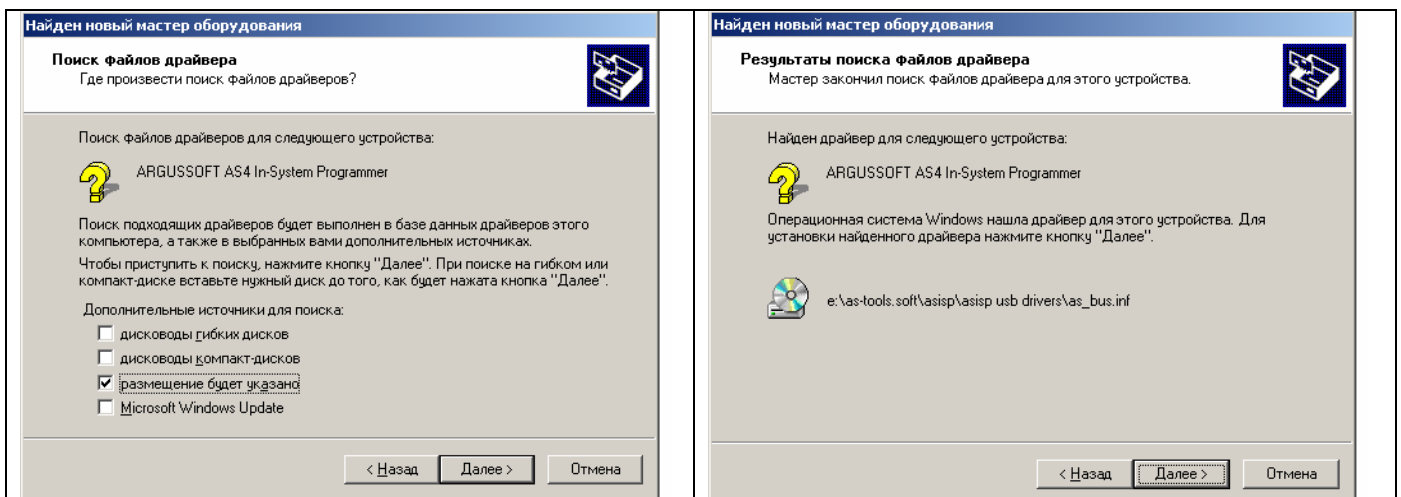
Найден новый мастер оборудования

Поиск файлов драйвера
Где произвести поиск файлов драйверов?

Поиск файлов драйверов для следующего устройства:

ARGUSSOFT AS4 In-System Programmer

Поиск подходящих драйверов будет выполнен в базе данных драйверов этого компьютера, а также в выбранных вами дополнительных источниках.

Чтобы приступить к поиску, нажмите кнопку "Далее". При поиске на гибком или компакт-диске вставьте нужный диск до того, как будет нажата кнопка "Далее".

Дополнительные источники для поиска:

☐ дисководы гибких дисков
☐ дисководы компакт-дисков
☑ размещение будет указано
☐ Microsoft Windows Update

< Назад | Далее > | Отмена

Найден новый мастер оборудования

Результаты поиска файлов драйвера
Мастер закончил поиск файлов драйвера для этого устройства.

Найден драйвер для следующего устройства:

ARGUSSOFT AS4 In-System Programmer

Операционная система Windows нашла драйвер для этого устройства. Для установки найденного драйвера нажмите кнопку "Далее".

e:\as-tools.soft\asisp\asisp usb drivers\as_bus.inf

< Назад | Далее > | Отмена